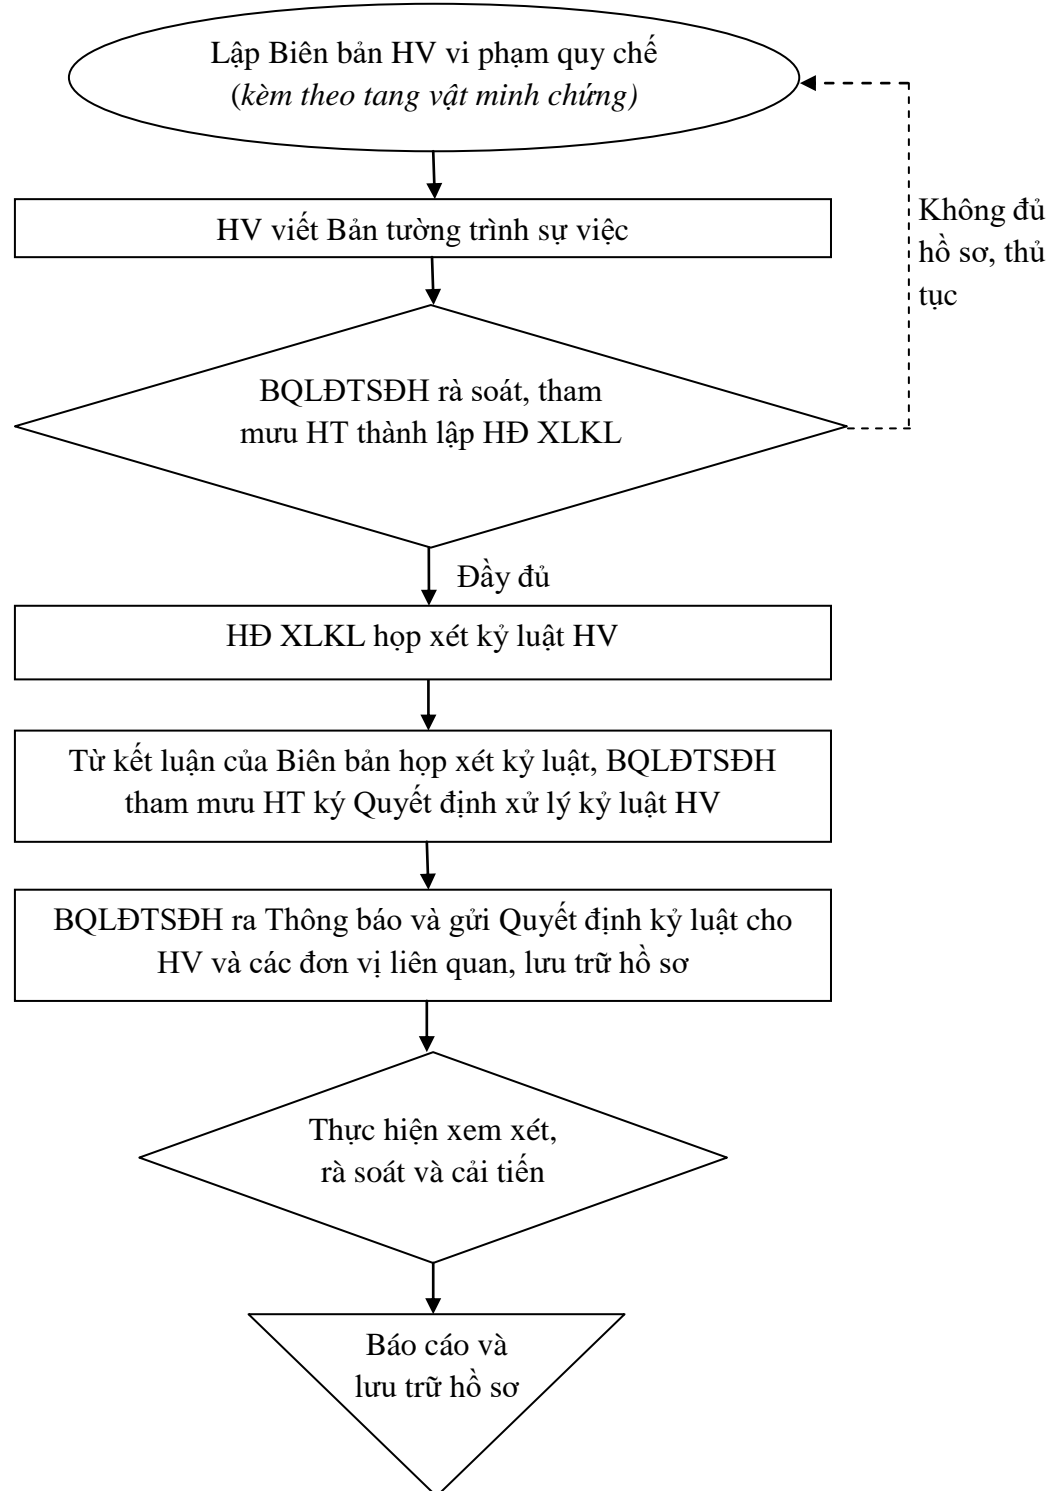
Lập Biên bản HV vi phạm quy chế
(kèm theo tang vật minh chứng)

HV viết Bản tường trình sự việc

BQLĐTSĐH rà soát, tham mưu HT thành lập HĐ XLKL

Không đủ hồ sơ, thủ tục

Đầy đủ

HĐ XLKL họp xét kỷ luật HV

Từ kết luận của Biên bản họp xét kỷ luật, BQLĐTSĐH tham mưu HT ký Quyết định xử lý kỷ luật HV

BQLĐTSĐH ra Thông báo và gửi Quyết định kỷ luật cho HV và các đơn vị liên quan, lưu trữ hồ sơ

Thực hiện xem xét, rà soát và cải tiến

Báo cáo và lưu trữ hồ sơ